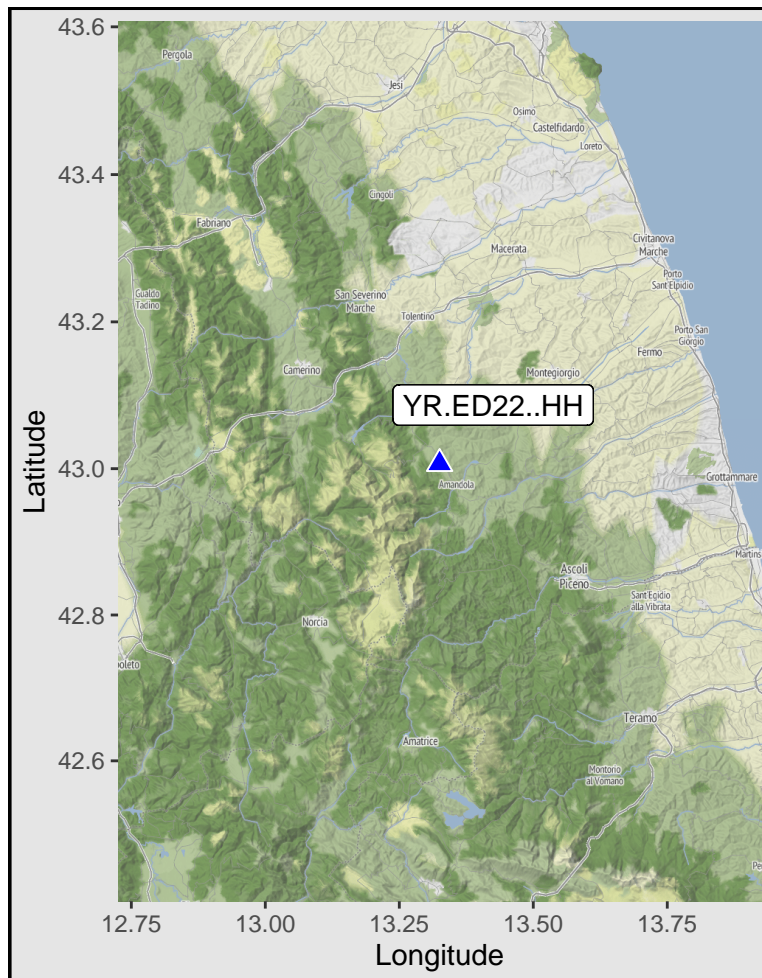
43.6
43.4
43.2
43.0
42.8
42.6
Latitude

Pergola
Jesi
Osimo
Castelfidardo
Loreto
Cingoli
Fabriano
Macerata
Civitanova Marche
Porto Sant'Elpidio
Gualdo Tadino
San Severino Marche
Tolentino
Porto San Giorgio
Fermo
Camerino
Montegiorgio
YR.ED22..HH
Amandola
Grottammare
Martins
Ascoli Piceno
Sant'Egidio alla Vibrata
Norcia
poleto
Teramo
Amatrice
Montorio al Vomano
Pe

12.75
13.00
13.25
13.50
13.75
Longitude